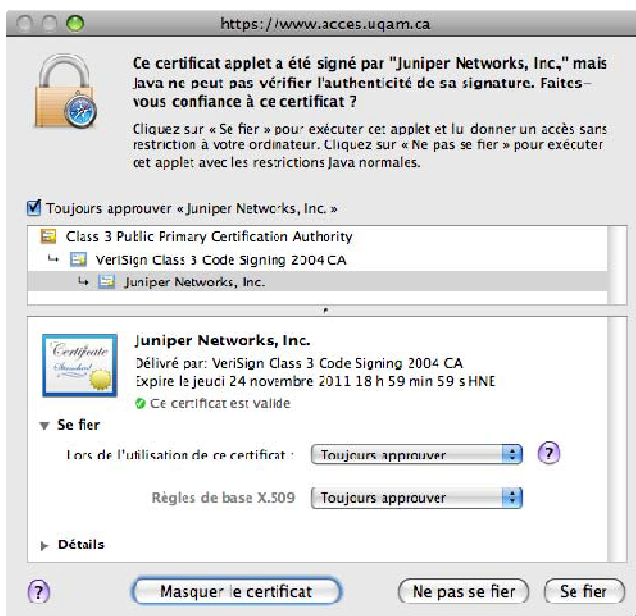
https://www.acces.uqam.ca

Ce certificat applet a été signé par "Juniper Networks, Inc.," mais Java ne peut pas vérifier l'authenticité de sa signature. Faites-vous confiance à ce certificat ?

Cliquez sur « Se fier » pour exécuter cet applet et lui donner un accès sans restriction à votre ordinateur. Cliquez sur « Ne pas se fier » pour exécuter cet applet avec les restrictions Java normales.

Toujours approuver « Juniper Networks, Inc. »

Class 3 Public Primary Certification Authority
VeriSign Class 3 Code Signing 2004 CA
Juniper Networks, Inc.

Certificate Standard

Juniper Networks, Inc.
Délivré par: VeriSign Class 3 Code Signing 2004 CA
Expire le jeudi 24 novembre 2011 18 h 59 min 59 s HNE
Ce certificat est valide

Se fier

Lors de l'utilisation de ce certificat : Toujours approuver

Règles de base X.509 Toujours approuver

Détails

?

Masquer le certificat

Ne pas se fier

Se fier